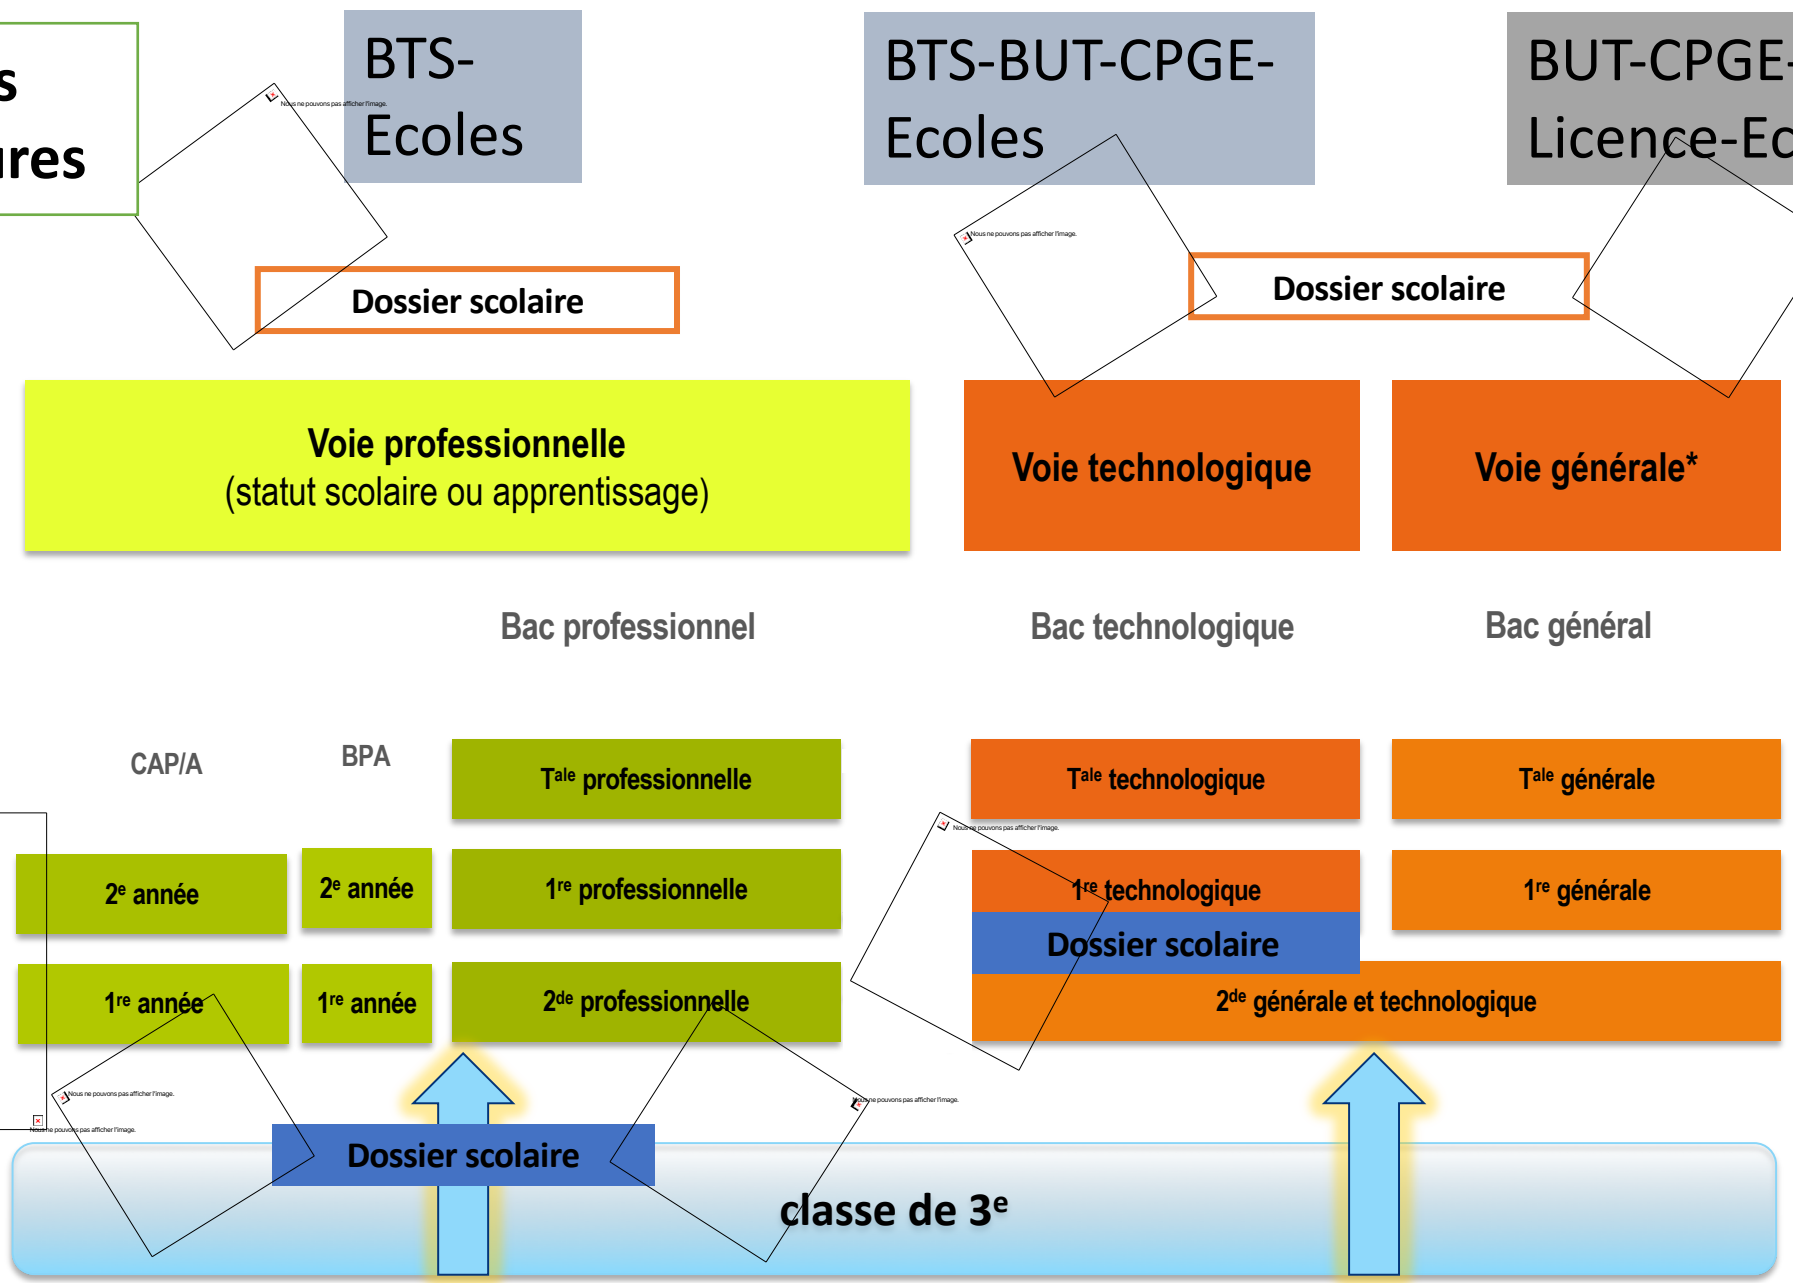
s
ıres

BTS-
Ecoles

Nous ne pouvons pas afficher l'image.

BTS-BUT-CPGE-
Ecoles

BUT-CPGE-
Licence-Ec

Nous ne pouvons pas afficher l'image.

Dossier scolaire

Dossier scolaire

Voie professionnelle
(statut scolaire ou apprentissage)

Voie technologique

Voie générale*

Bac professionnel

Bac technologique

Bac général

CAP/A

BPA

T$^{ale}$ professionnelle

T$^{ale}$ technologique

T$^{ale}$ générale

Nous ne pouvons pas afficher l'image.

2$^{e}$ année

2$^{e}$ année

1$^{re}$ professionnelle

1$^{re}$ technologique

1$^{re}$ générale

Dossier scolaire

1$^{re}$ année

1$^{re}$ année

2$^{de}$ professionnelle

2$^{de}$ générale et technologique

Nous ne pouvons pas afficher l'image.

Nous ne pouvons pas afficher l'image.

Nous ne pouvons pas afficher l'image.

Dossier scolaire

classe de 3$^{e}$